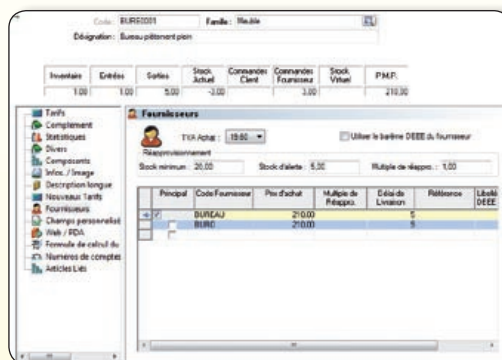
Code : BUR00001
Famille : Meuble
Désignation : Bureau piètement plein

| Inventaire | Entrées | Sorties | Stock Actuel | Commandes Client | Commandes Fournisseurs | Stock Virtuel | P.M.P. |
|---|---|---|---|---|---|---|---|
| 1,00 | 1,00 | 5,00 | -3,00 | | 3,00 | | 210,00 |

Tarifs
Complément
Statistiques
Divers
Composants
Infos. / Image
Description longue
Nouveaux Tarifs
Fournisseurs
Champs personnalisé
Web / PDA
Formule de calcul du
Numéros de comptes
Articles Liés

Fournisseurs

TVA Achat : 19,60
Utiliser le barème DEEE du fournisseur

Réapprovisionnement
Stock minimum : 20,00
Stock d'alerte : 5,00
Multiple de réappro. : 1,00

| Principal | Code Fournisseur | Prix d'achat | Multiple de Réappro. | Délai de Livraison | Référence | Libellé DEEE |
|---|---|---|---|---|---|---|
| ☑ | BUREAU | 210,00 | | 5 | | |
| ☐ | BURO | 210,00 | | 5 | | |
| ☐ | | | | | | |